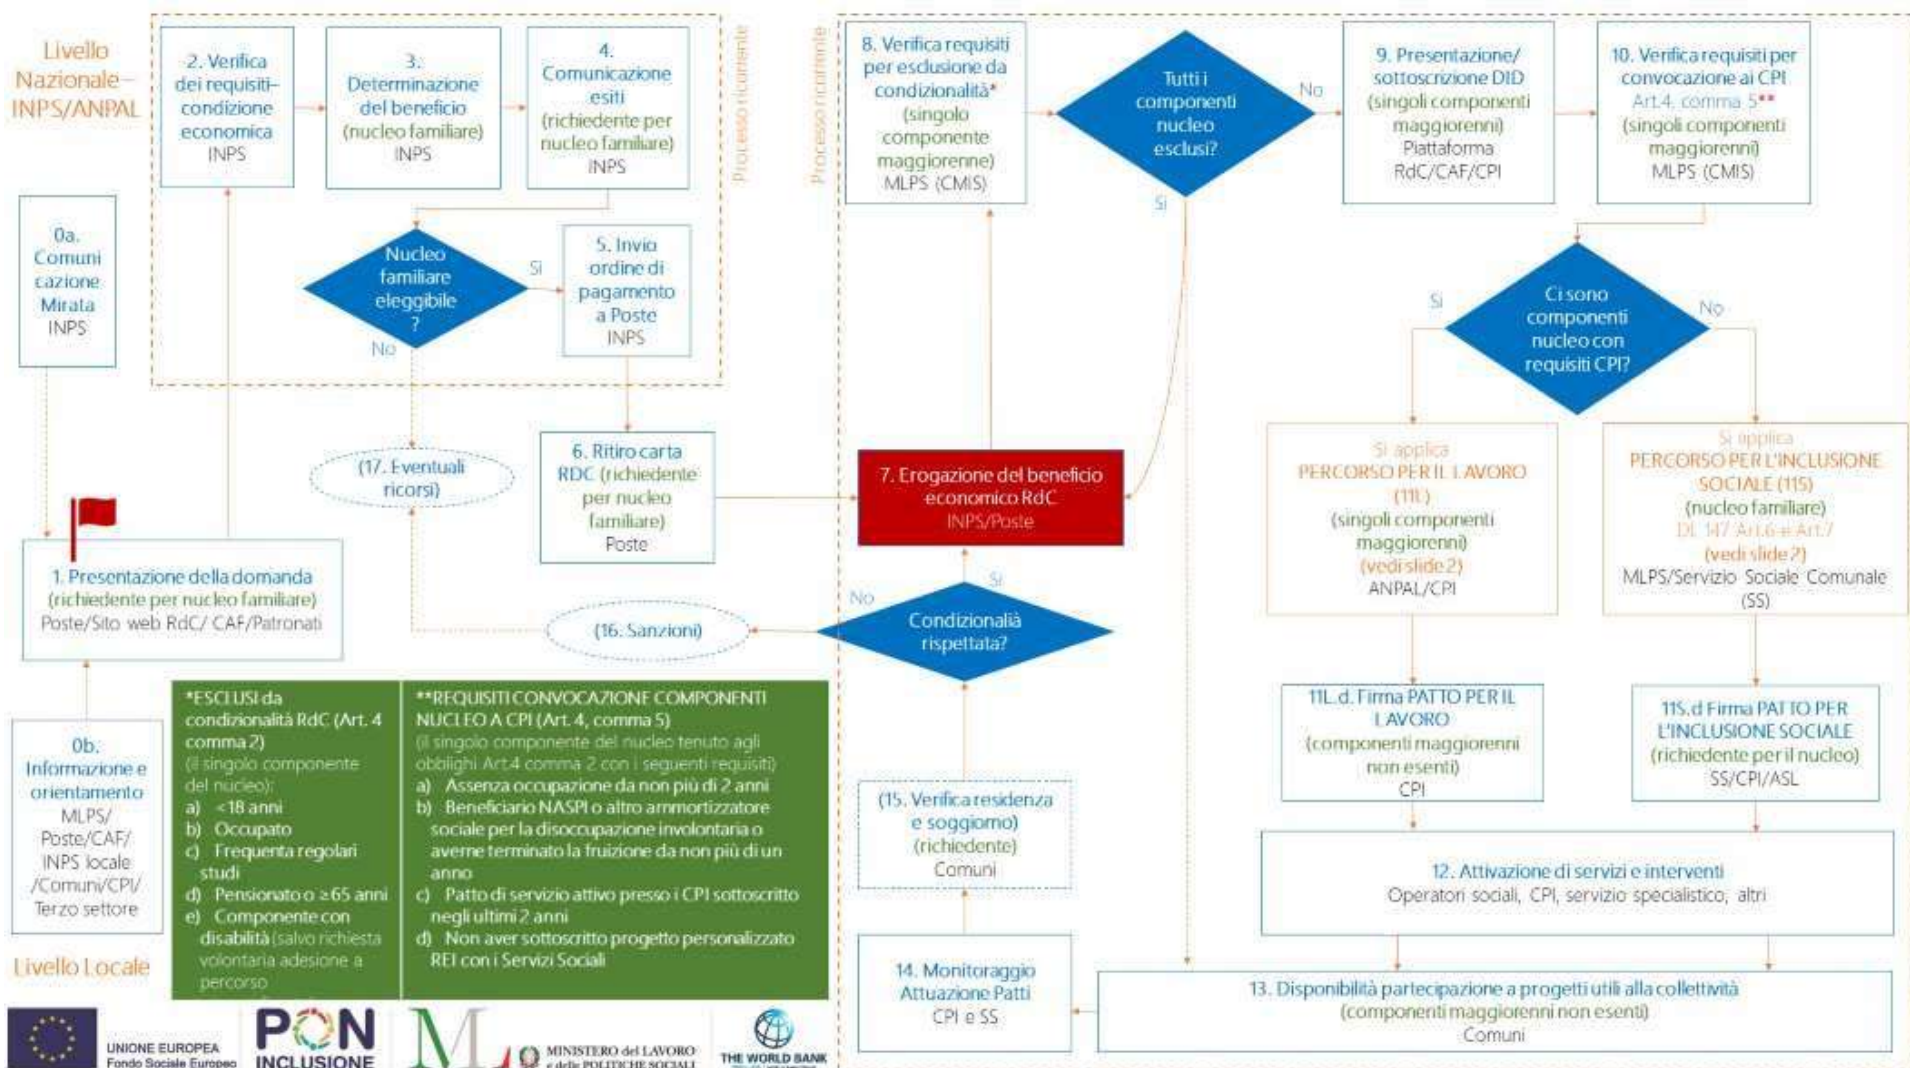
Livello Nazionale – INPS/ANPAL

2. Verifica dei requisiti-condizione economica INPS

3. Determinazione del beneficio (nucleo familiare) INPS

4. Comunicazione esiti (richiedente per nucleo familiare) INPS

Processo ricorrente

Processo ricorrente

8. Verifica requisiti per esclusione da condizionalità* (singolo componente maggiorenne) MLPS (CMIS)

Tutti i componenti nucleo esclusi?

No

Si

9. Presentazione/ sottoscrizione DID (singoli componenti maggiorenni) Piattaforma RdC/CAF/CPI

10. Verifica requisiti per convocazione ai CPI Art.4, comma 5** (singoli componenti maggiorenni) MLPS (CMIS)

0a. Comunicazione Mirata INPS

Nucleo familiare eleggibile ?

Si

No

5. Invio ordine di pagamento a Poste INPS

Ci sono componenti nucleo con requisiti CPI?

Si

No

(17. Eventuali ricorsi)

6. Ritiro carta RDC (richiedente per nucleo familiare) Poste

7. Erogazione del beneficio economico RdC INPS/Poste

Si applica PERCORSO PER IL LAVORO (11L) (singoli componenti maggiorenni) (vedi slide 2) ANPAL/CPI

Si applica PERCORSO PER L'INCLUSIONE SOCIALE (11S) (nucleo familiare) DL 147 Art.6 e Art.7 (vedi slide ?) MLPS/Servizio Sociale Comunale (SS)

1. Presentazione della domanda (richiedente per nucleo familiare) Poste/Sito web RdC/ CAF/Patronati

(16. Sanzioni)

No

Si

Condizionalià rispettata?

0b. Informazione e orientamento MLPS/ Poste/CAF/ INPS locale /Comuni/CPI/ Terzo settore

*ESCLUSI da condizionalità RdC (Art. 4 comma 2)
(il singolo componente del nucleo):
a) <18 anni
b) Occupato
c) Frequenta regolari studi
d) Pensionato o ≥65 anni
e) Componente con disabilità (salvo richiesta volontaria adesione a percorso

**REQUISITI CONVOCAZIONE COMPONENTI NUCLEO A CPI (Art. 4, comma 5)
(il singolo componente del nucleo tenuto agli obblighi Art.4 comma 2 con i seguenti requisiti)
a) Assenza occupazione da non più di 2 anni
b) Beneficiario NASPI o altro ammortizzatore sociale per la disoccupazione involontaria o averne terminato la fruizione da non più di un anno
c) Patto di servizio attivo presso i CPI sottoscritto negli ultimi 2 anni
d) Non aver sottoscritto progetto personalizzato REI con i Servizi Sociali

11L.d. Firma PATTO PER IL LAVORO (componenti maggiorenni non esenti) CPI

11S.d Firma PATTO PER L'INCLUSIONE SOCIALE (richiedente per il nucleo) SS/CPI/ASL

(15. Verifica residenza e soggiorno) (richiedente) Comuni

12. Attivazione di servizi e interventi Operatori sociali, CPI, servizio specialistico, altri

Livello Locale

14. Monitoraggio Attuazione Patti CPI e SS

13. Disponibilità partecipazione a progetti utili alla collettività (componenti maggiorenni non esenti) Comuni

UNIONE EUROPEA Fondo Sociale Europeo

PON INCLUSIONE

MINISTERO del LAVORO e delle POLITICHE SOCIALI

THE WORLD BANK